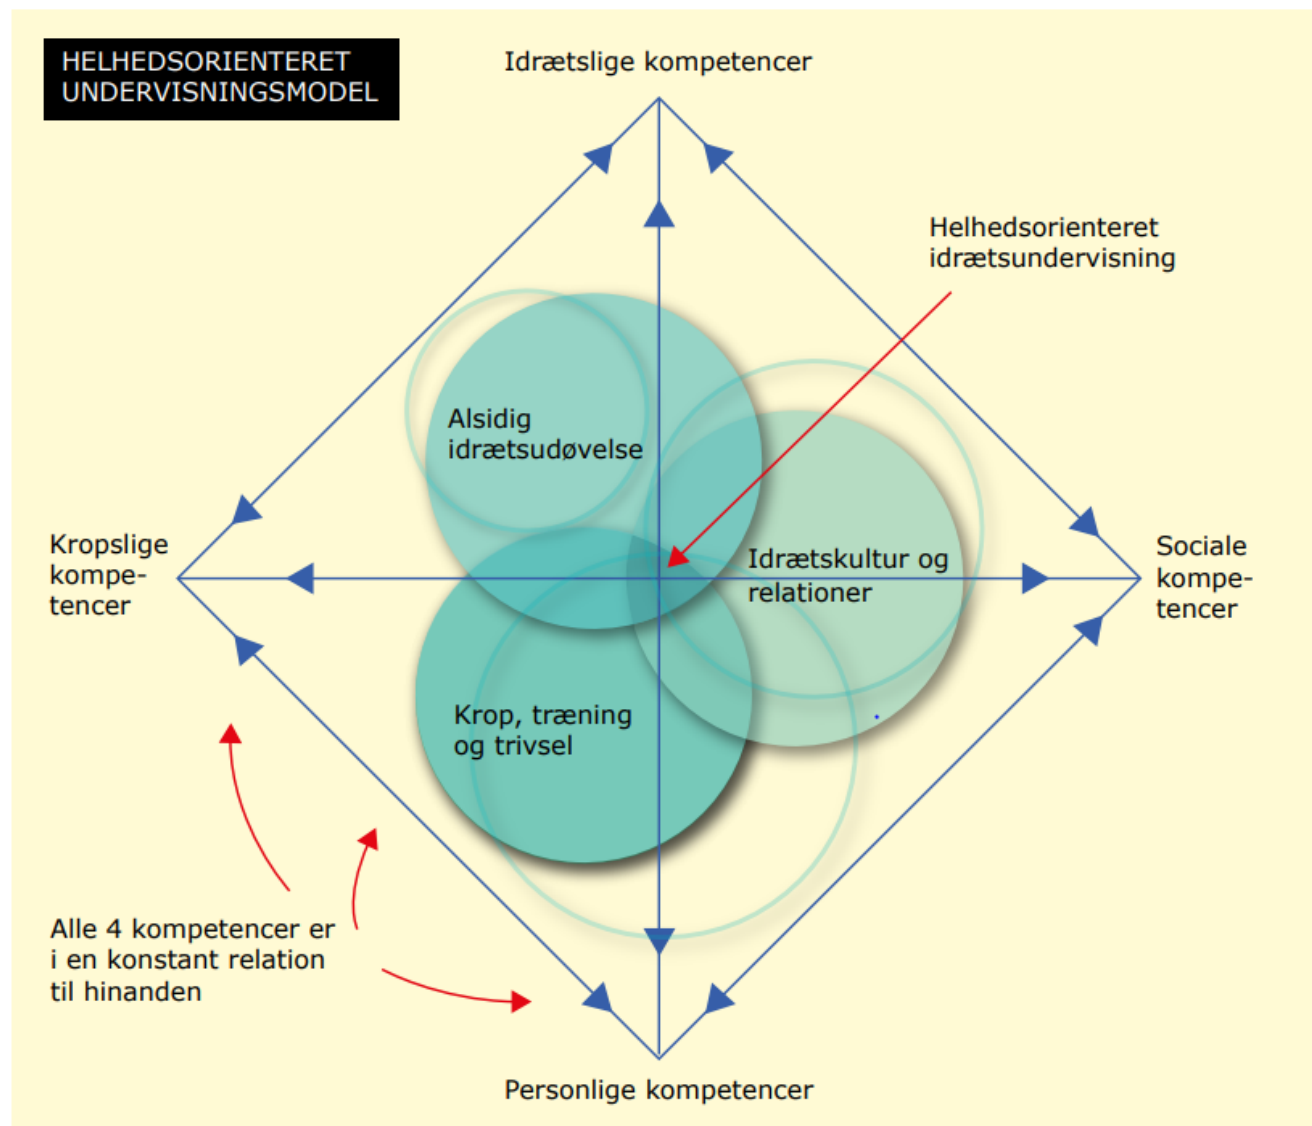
HELHEDSORIENTERET UNDERVISNINGSMODEL

Idrætslige kompetencer

Helhedsorienteret idrætsundervisning

Alsidig idrætsudøvelse

Kropslige kompetencer

Idrætskultur og relationer

Sociale kompetencer

Krop, træning og trivsel

Alle 4 kompetencer er i en konstant relation til hinanden

Personlige kompetencer